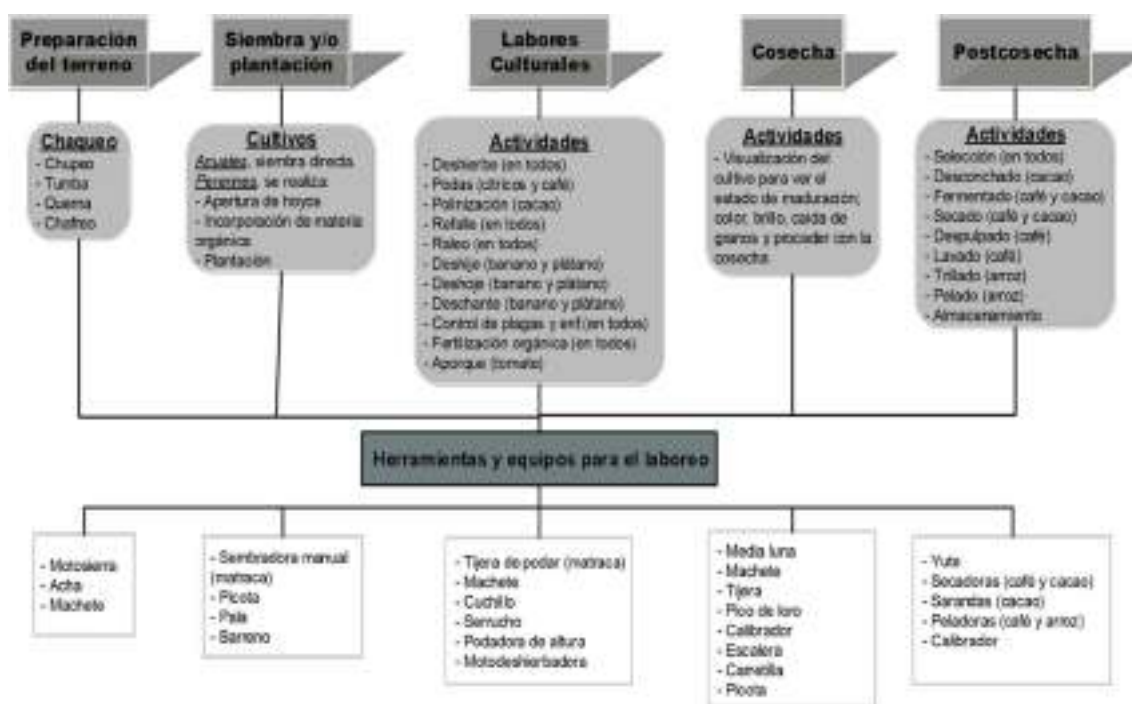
Preparacion del terreno

Chaqueo
- Chupeo
- Tumba
- Quema
- Chafreo

Siembra y/o plantación

Cultivos
Anuales, siembra directa.
Perennes, se realiza:
- Apertura de hoyos
- Incorporación de materia orgánica
- Plantación

Labores Culturales

Actividades
- Deshierbe (en todos)
- Podas (cítricos y café)
- Polinización (cacao)
- Refalle (en todos)
- Raleo (en todos)
- Deshije (banano y plátano)
- Deshoje (banano y plátano)
- Deschante (banano y plátano)
- Control de plagas y enf (en todos)
- Fertilización orgánica (en todos)
- Aporque (tomate)

Cosecha

Actividades
- Visualización del cultivo para ver el estado de maduración; color, brillo, caída de granos y proceder con la cosecha.

Postcosecha

Actividades
- Selección (en todos)
- Desconchado (cacao)
- Fermentado (café y cacao)
- Secado (café y cacao)
- Despulpado (café)
- Lavado (café)
- Trillado (arroz)
- Pelado (arroz)
- Almacenamiento

Herramientas y equipos para el laboreo

- Motosierra
- Acha
- Machete

- Sembradora manual (matraca)
- Picota
- Pala
- Barreno

- Tijera de podar (matraca)
- Machete
- Cuchillo
- Serrucho
- Podadora de altura
- Motodeshierbadora

- Media luna
- Machete
- Tijera
- Pico de loro
- Calibrador
- Escalera
- Carretilla
- Picota

- Yute
- Secadoras (café y cacao)
- Sarandas (cacao)
- Peladoras (café y arroz)
- Calibrador